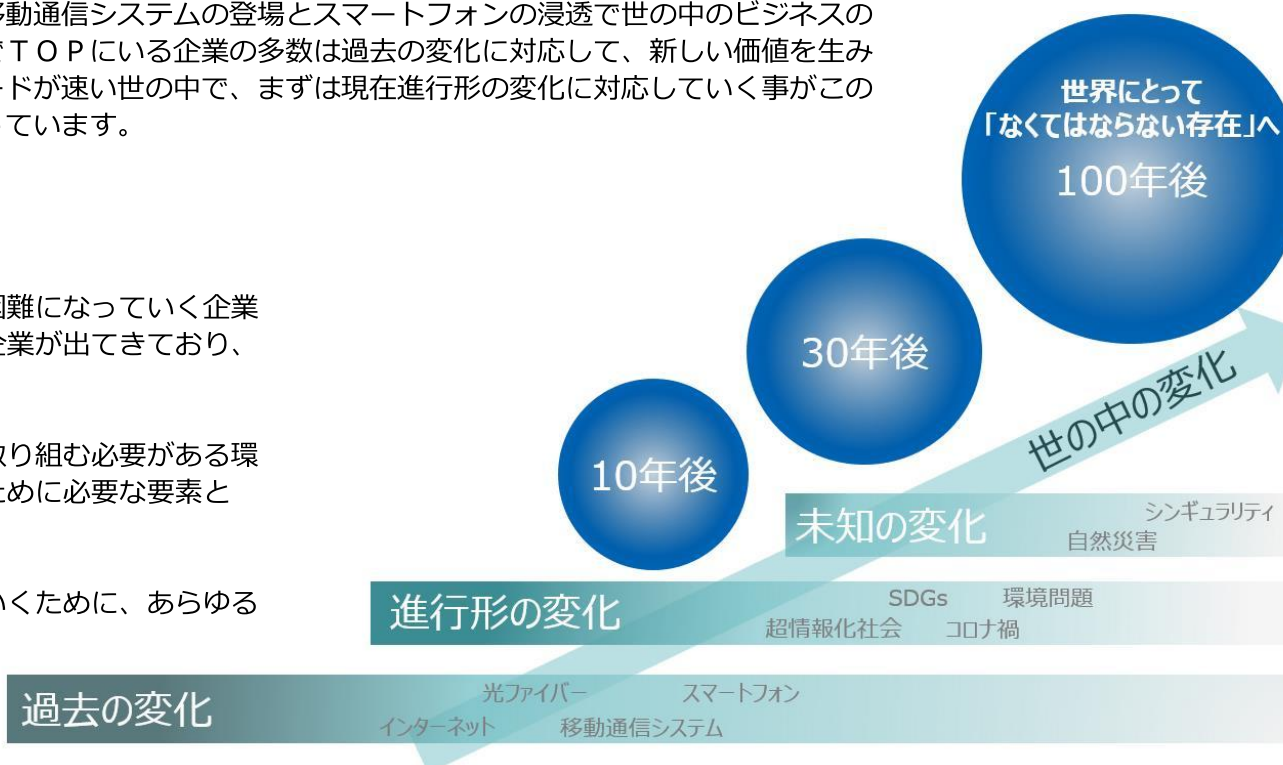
移動通信システムの登場とスマートフォンの浸透で世の中のビジネスの
でＴＯＰにいる企業の多数は過去の変化に対応して、新しい価値を生み
ードが速い世の中で、まずは現在進行形の変化に対応していく事がこの
ています。

困難になっていく企業
企業が出てきており、

取り組む必要がある環
ために必要な要素と

いくために、あらゆる

世界にとって
「なくてはならない存在」へ
100年後

30年後

10年後

世の中の変化

未知の変化
シンギュラリティ
自然災害

進行形の変化
SDGs
環境問題
超情報化社会
コロナ禍

過去の変化
光ファイバー
スマートフォン
インターネット
移動通信システム